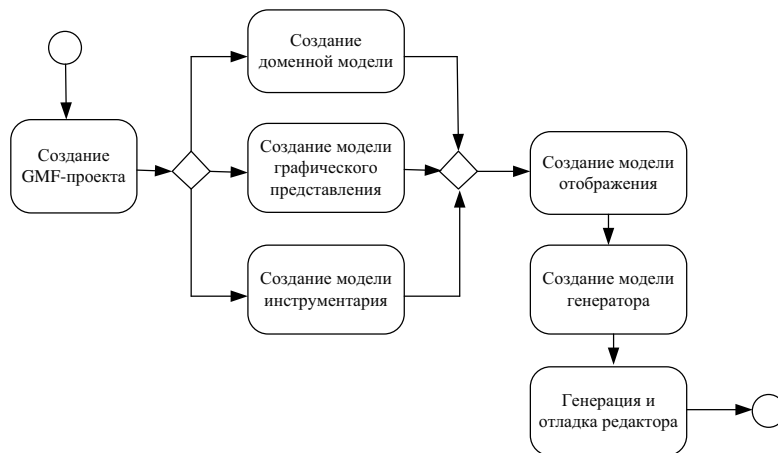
Создание GMF-проекта

Создание доменной модели

Создание модели графического представления

Создание модели инструментария

Создание модели отображения

Создание модели генератора

Генерация и отладка редактора